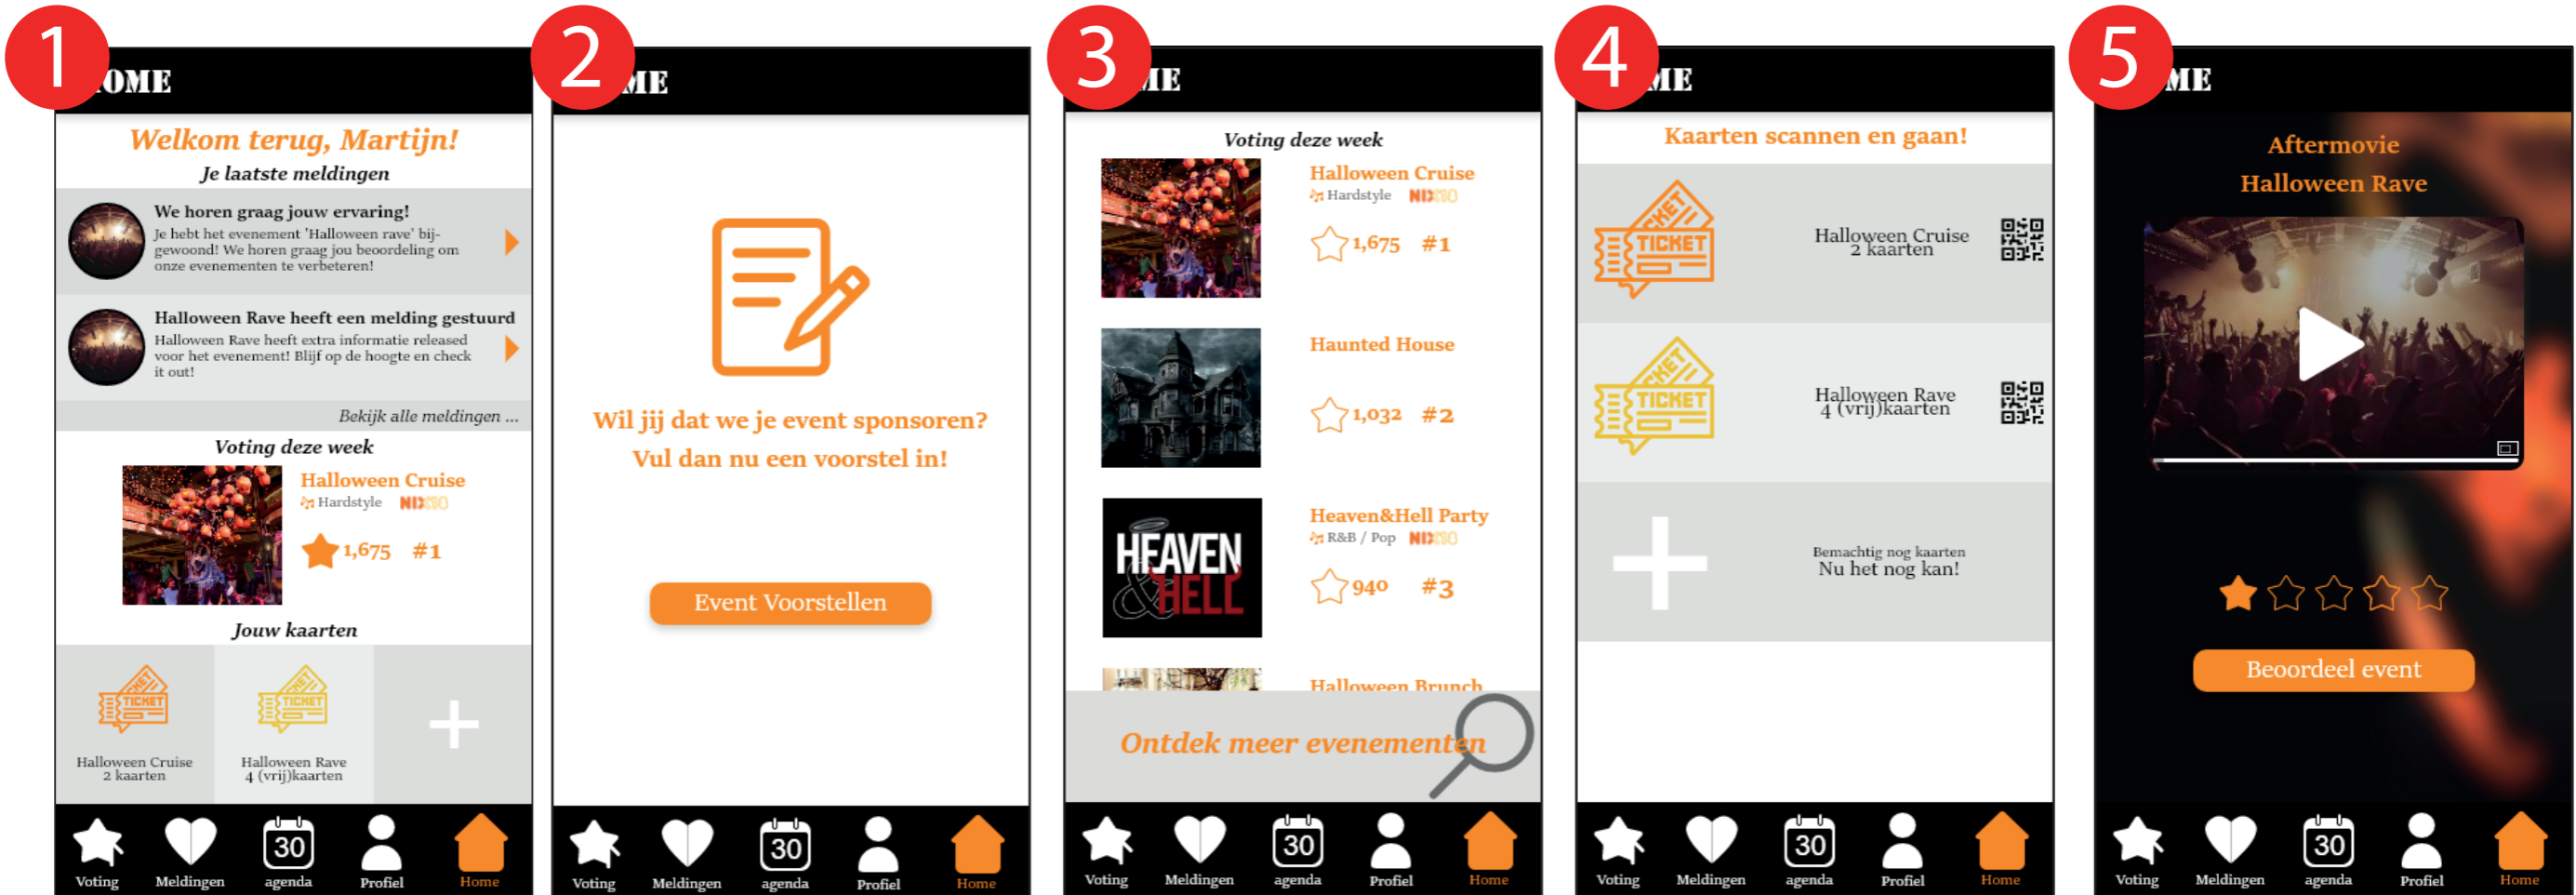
1

OME

Welkom terug, Martijn!

Je laatste meldingen

We horen graag jouw ervaring!
Je hebt het evenement 'Halloween rave' bijgewoond! We horen graag jou beoordeling om onze evenementen te verbeteren!

Halloween Rave heeft een melding gestuurd
Halloween Rave heeft extra informatie released voor het evenement! Blijf op de hoogte en check it out!

Bekijk alle meldingen ...

Voting deze week

Halloween Cruise
Hardstyle NIEUW
1,675 #1

Jouw kaarten

TICKET
Halloween Cruise
2 kaarten

TICKET
Halloween Rave
4 (vrij)kaarten

Voting Meldingen 30 agenda Profiel Home

2

ME

Wil jij dat we je event sponsoren?
Vul dan nu een voorstel in!

Event Voorstellen

Voting Meldingen 30 agenda Profiel Home

3

ME

Voting deze week

Halloween Cruise
Hardstyle NIEUW
1,675 #1

Haunted House
1,032 #2

HEAVEN & HELL
Heaven&Hell Party
R&B / Pop NIEUW
940 #3

Halloween Brunch

Ontdek meer evenementen

Voting Meldingen 30 agenda Profiel Home

4

ME

Kaarten scannen en gaan!

TICKET
Halloween Cruise
2 kaarten

TICKET
Halloween Rave
4 (vrij)kaarten

Bemachtig nog kaarten
Nu het nog kan!

Voting Meldingen 30 agenda Profiel Home

5

ME

Aftermovie
Halloween Rave

Beoordeel event

Voting Meldingen 30 agenda Profiel Home